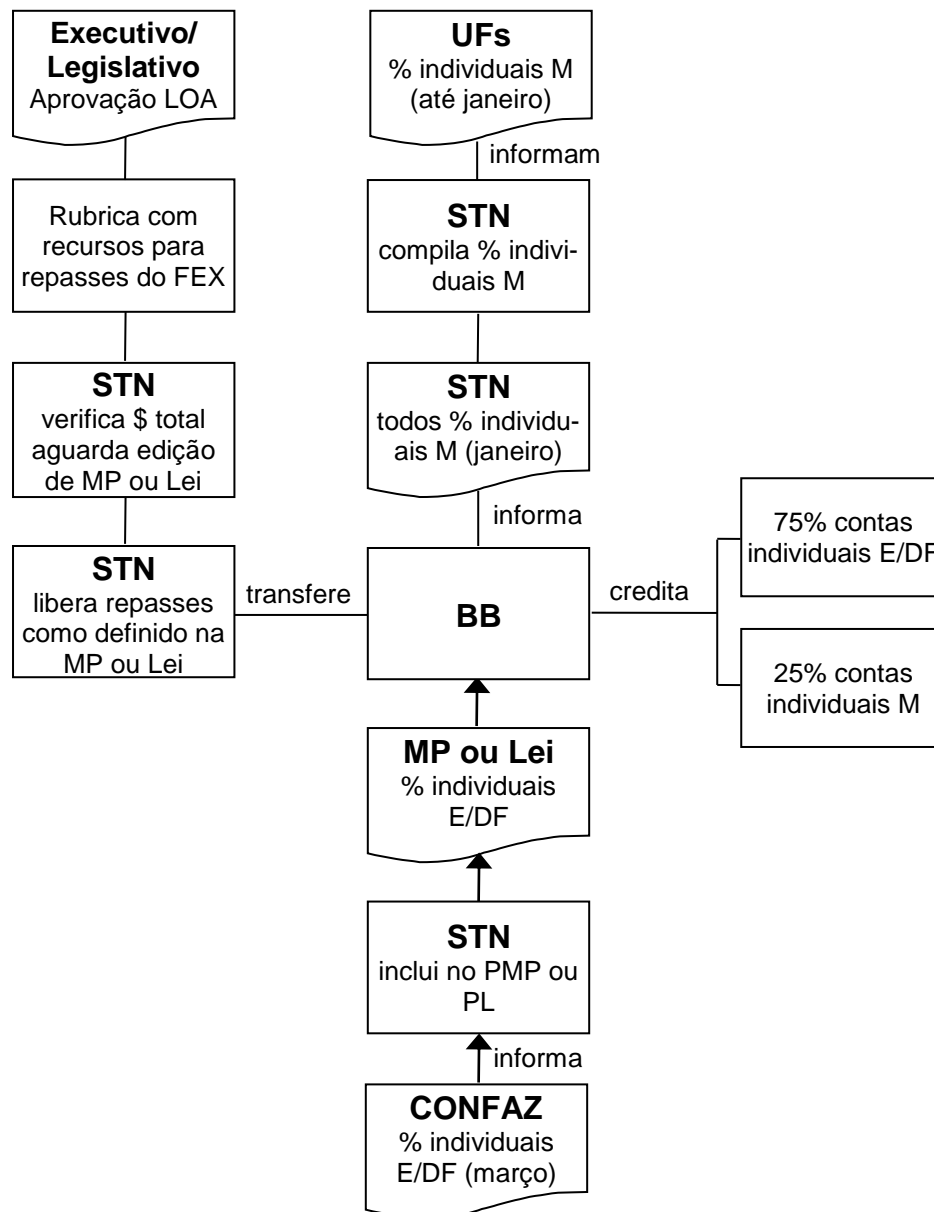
Executivo/ Legislativo
Aprovação LOA

Rubrica com recursos para repasses do FEX

STN
verifica $ total aguarda edição de MP ou Lei

STN
libera repasses como definido na MP ou Lei

transfere

UFs
% individuais M (até janeiro)

informam

STN
compila % individuais M

STN
todos % individuais M (janeiro)

informa

BB

credita

75% contas individuais E/DF

25% contas individuais M

MP ou Lei
% individuais E/DF

STN
inclui no PMP ou PL

informa

CONFAZ
% individuais E/DF (março)